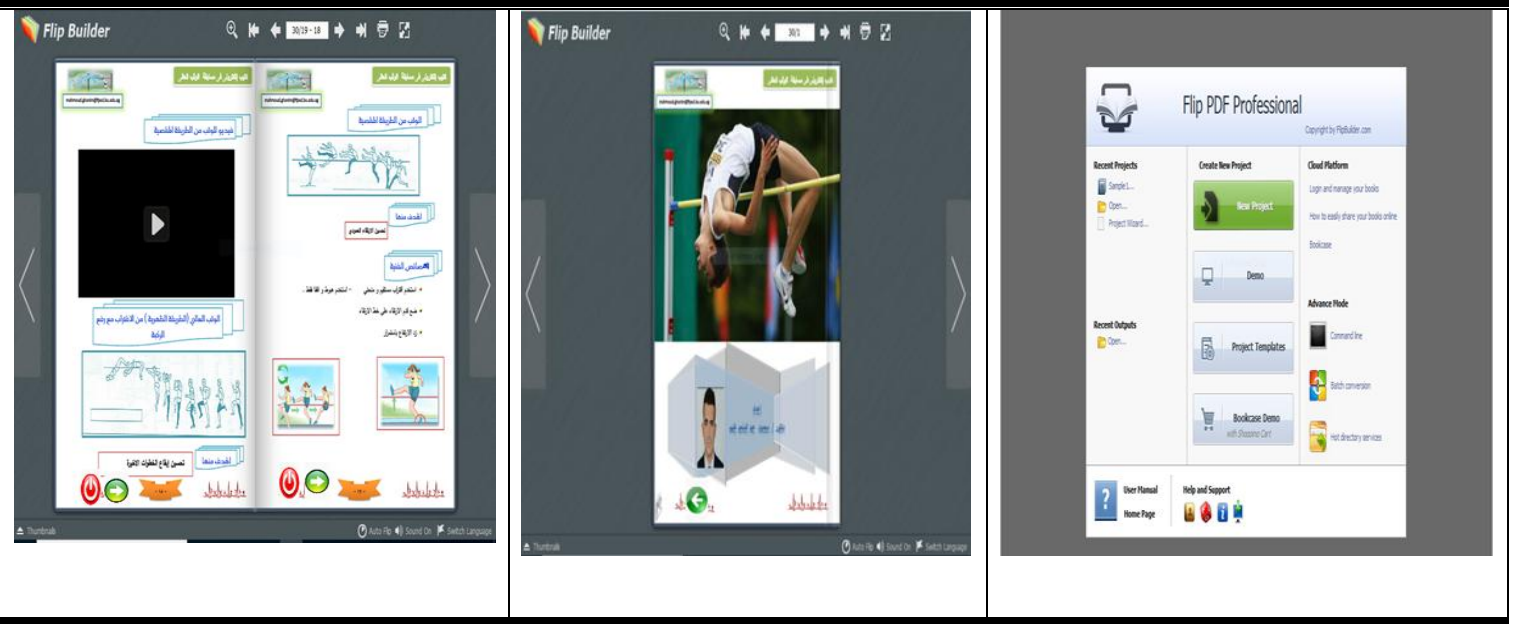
Flip Builder

30/19 - 18

الوثب من الطريقة الشعبية

فيديو الوثب من الطريقة الشعبية

الهدف منها

تحسين الارتقاء العمودي

الوثب العالي (الطريقة الشعبية) من الاقتراب مع وضع الرجل

الهدف منها

تحسين إيقاع الخطوات الأخيرة

Thumbnails

Auto Flip

Sound On

Switch Language

Flip Builder

30/1

Thumbnails

Auto Flip

Sound On

Switch Language

Flip PDF Professional

Copyright by FlipBuilder.com

Recent Projects

Sample1...

Open...

Project Wizard...

Create New Project

New Project

Demo

Project Templates

Bookcase Demo

with Shopping Cart

Cloud Platform

Login and manage your books

How to easily share your books online

Bookcase

Advance Mode

Command line

Batch conversion

Hot directory services

Recent Outputs

Open...

User Manual

Home Page

Help and Support